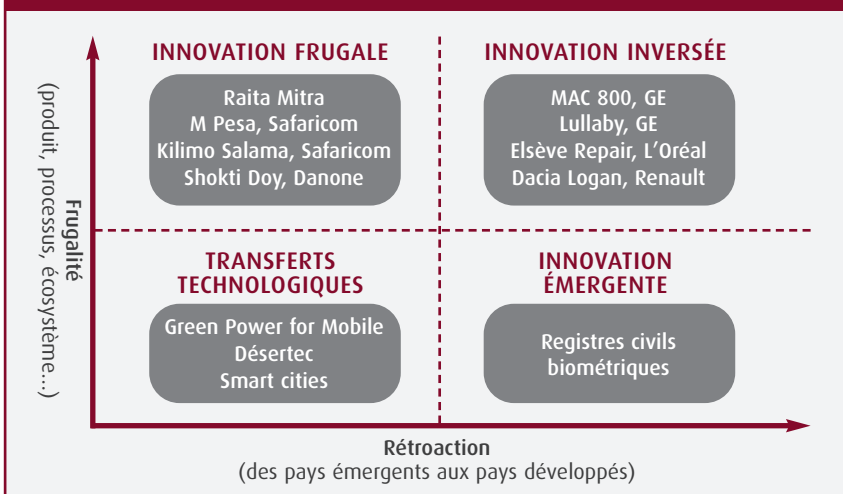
INNOVATION FRUGALE

Raita Mitra
M Pesa, Safaricom
Kilimo Salama, Safaricom
Shokti Doy, Danone

INNOVATION INVERSÉE

MAC 800, GE
Lullaby, GE
Elsève Repair, L'Oréal
Dacia Logan, Renault

TRANSFERTS TECHNOLOGIQUES

Green Power for Mobile
Désertec
Smart cities

INNOVATION ÉMERGENTE

Registres civils biométriques

Frugalité
(produit, processus, écosystème...)

Rétroaction
(des pays émergents aux pays développés)